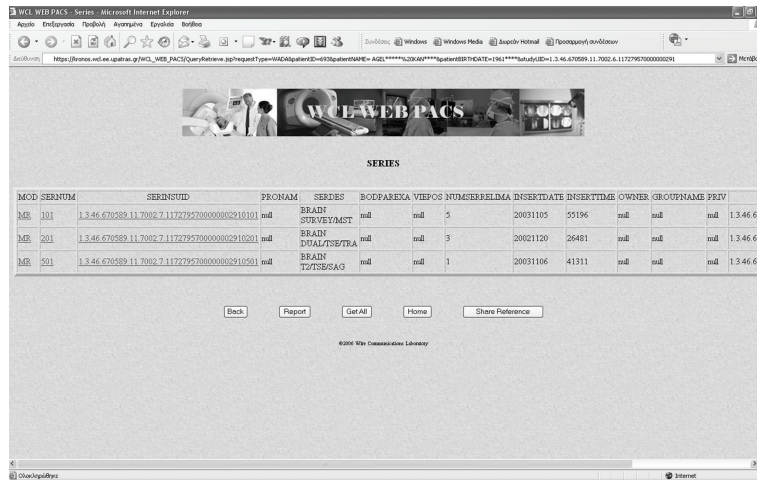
WCL WEB PACS - Series - Microsoft Internet Explorer

Αρχείο Επεξεργασία Προβολή Αγαπημένα Εργαλεία Βοήθεια

Συνδέσεις Windows Windows Media Δωρεάν Hotmail Προσαρμογή συνδέσεων

Διεύθυνση https://kronos.wcl.ee.upatras.gr/WCL_WEB_PACS/QueryRetrieve.jsp?requestType=WADA&patientID=693&patientNAME=AGEL*****%20KAN****&patientBIRTHDATE=1961****&studyUID=1.3.46.670589.11.7002.6.117279570000000291

Μετάβαση

WCL WEB PACS

SERIES

| MOD | SERNUM | SERINSUID | PRONAM | SERDES | BODPAREXA | VIEPOS | NUMSERRELIMA | INSERTDATE | INSERTTIME | OWNER | GROUPNAME | PRIV | |
|---|---|---|---|---|---|---|---|---|---|---|---|---|---|
| MR | 101 | 1.3.46.670589.11.7002.7.117279570000000002910101 | null | BRAIN SURVEY/MST | null | null | 5 | 20031105 | 55196 | null | null | null | 1.3.46.6 |
| MR | 201 | 1.3.46.670589.11.7002.7.117279570000000002910201 | null | BRAIN DUAL/TSE/TRA | null | null | 3 | 20021120 | 26481 | null | null | null | 1.3.46.6 |
| MR | 501 | 1.3.46.670589.11.7002.7.117279570000000002910501 | null | BRAIN T2/TSE/SAG | null | null | 1 | 20031106 | 41311 | null | null | null | 1.3.46.6 |

Back Report Get All Home Share Reference

©2006 Wire Communications Laboratory

Ολοκληρώθηκε

Internet